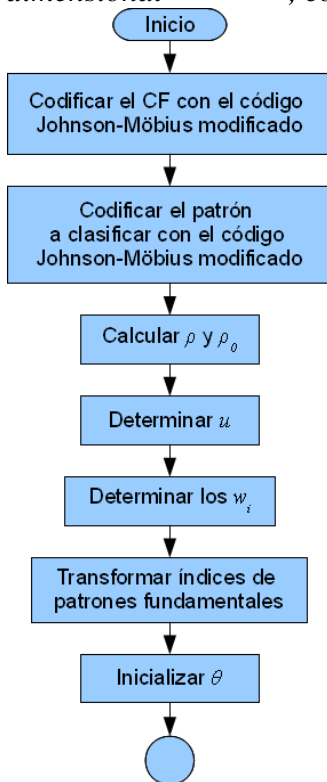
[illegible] , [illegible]

Inicio

Codificar el CF con el código Johnson-Möbius modificado

Codificar el patrón a clasificar con el código Johnson-Möbius modificado

Calcular $\rho$ y $\rho_0$

Determinar $u$

Determinar los $w_i$

Transformar índices de patrones fundamentales

Inicializar $\theta$